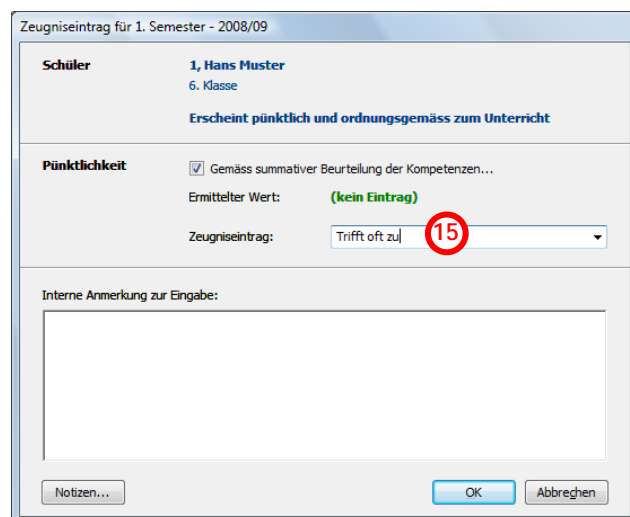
Zeugniseintrag für 1. Semester - 2008/09

Schüler

1, Hans Muster

6. Klasse

Erscheint pünktlich und ordnungsgemäss zum Unterricht

Pünktlichkeit

Gemäss summativer Beurteilung der Kompetenzen...

Ermittelter Wert: (kein Eintrag)

Zeugniseintrag: Trifft oft zu

15

Interne Anmerkung zur Eingabe:

Notizen...

OK

Abbrechen